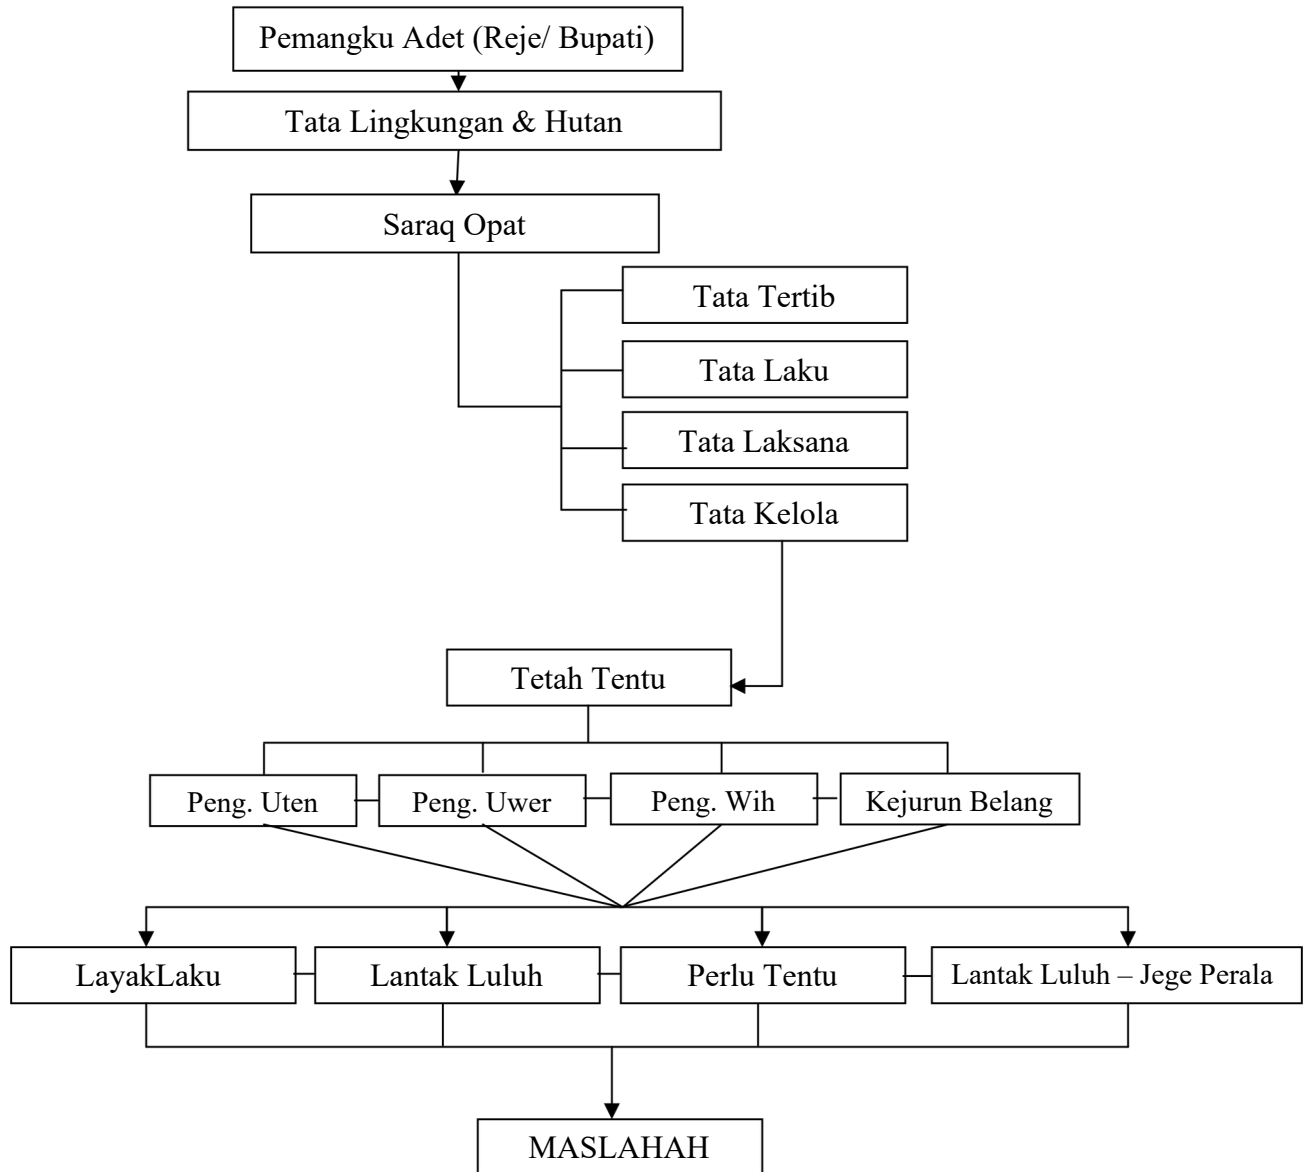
Pemangku Adet (Reje/ Bupati)

Tata Lingkungan & Hutan

Saraq Opat

Tata Tertib

Tata Laku

Tata Laksana

Tata Kelola

Tetah Tentu

Peng. Uten

Peng. Uwer

Peng. Wih

Kejurun Belang

LayakLaku

Lantak Luluh

Perlu Tentu

Lantak Luluh – Jege Perala

MASLAHAH